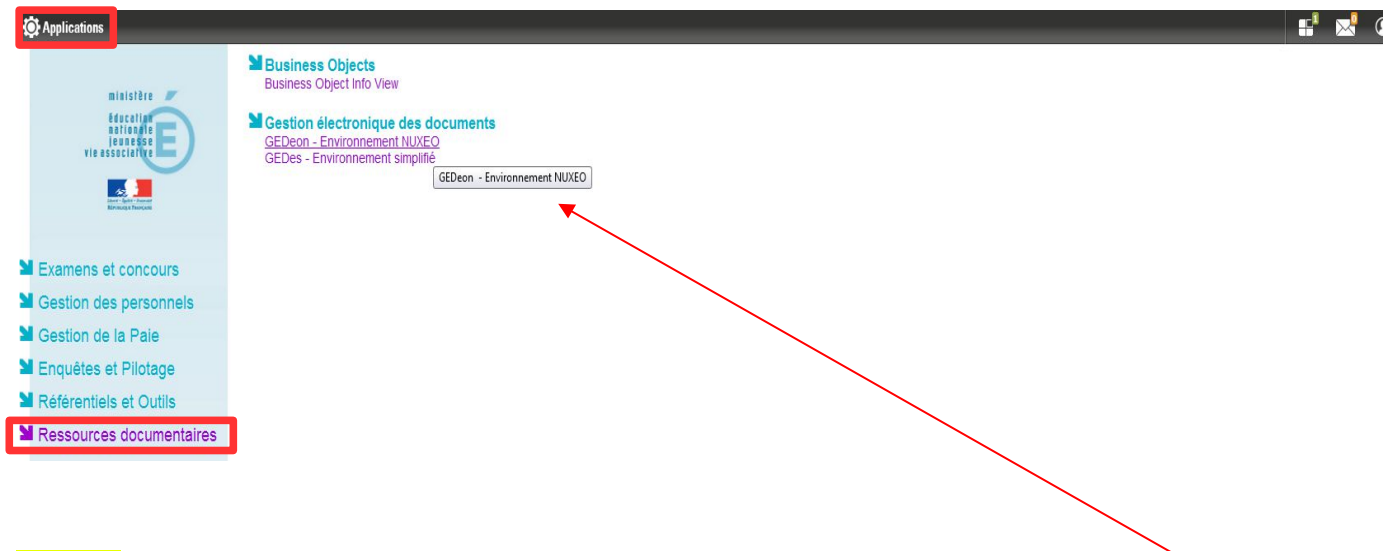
Applications

ministère
éducation nationale jeunesse vie associative

Liberté • Égalité • Fraternité
République Française

Examens et concours
Gestion des personnels
Gestion de la Paie
Enquêtes et Pilotage
Référentiels et Outils
Ressources documentaires

Business Objects
Business Object Info View

Gestion électronique des documents
GEDeon - Environnement NUXEO
GEDes - Environnement simplifié
GEDeon - Environnement NUXEO